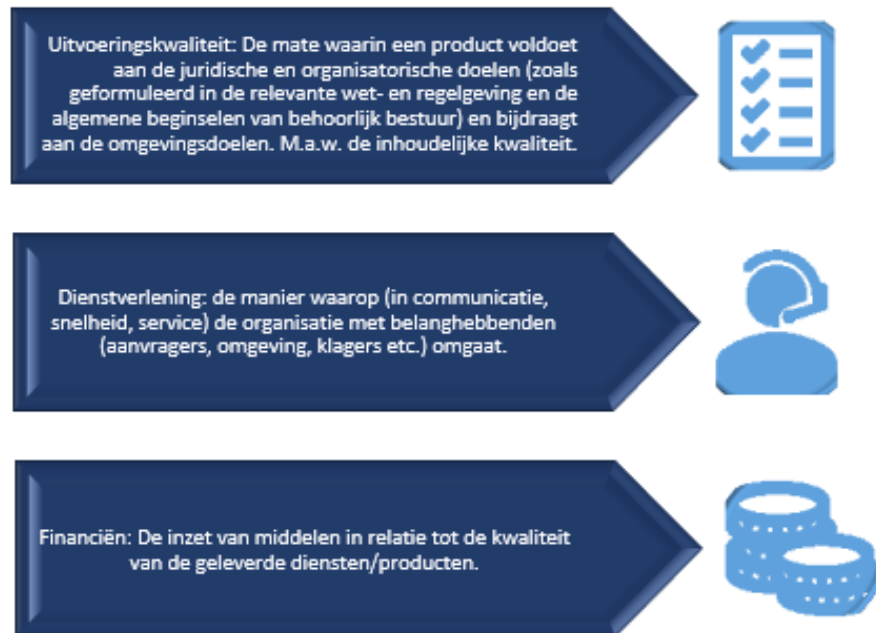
Uitvoeringskwaliteit: De mate waarin een product voldoet aan de juridische en organisatorische doelen (zoals geformuleerd in de relevante wet- en regelgeving en de algemene beginselen van behoorlijk bestuur) en bijdraagt aan de omgevingsdoelen. M.a.w. de inhoudelijke kwaliteit.

Dienstverlening: de manier waarop (in communicatie, snelheid, service) de organisatie met belanghebbenden (aanvragers, omgeving, klagers etc.) omgaat.

Financiën: De inzet van middelen in relatie tot de kwaliteit van de geleverde diensten/producten.